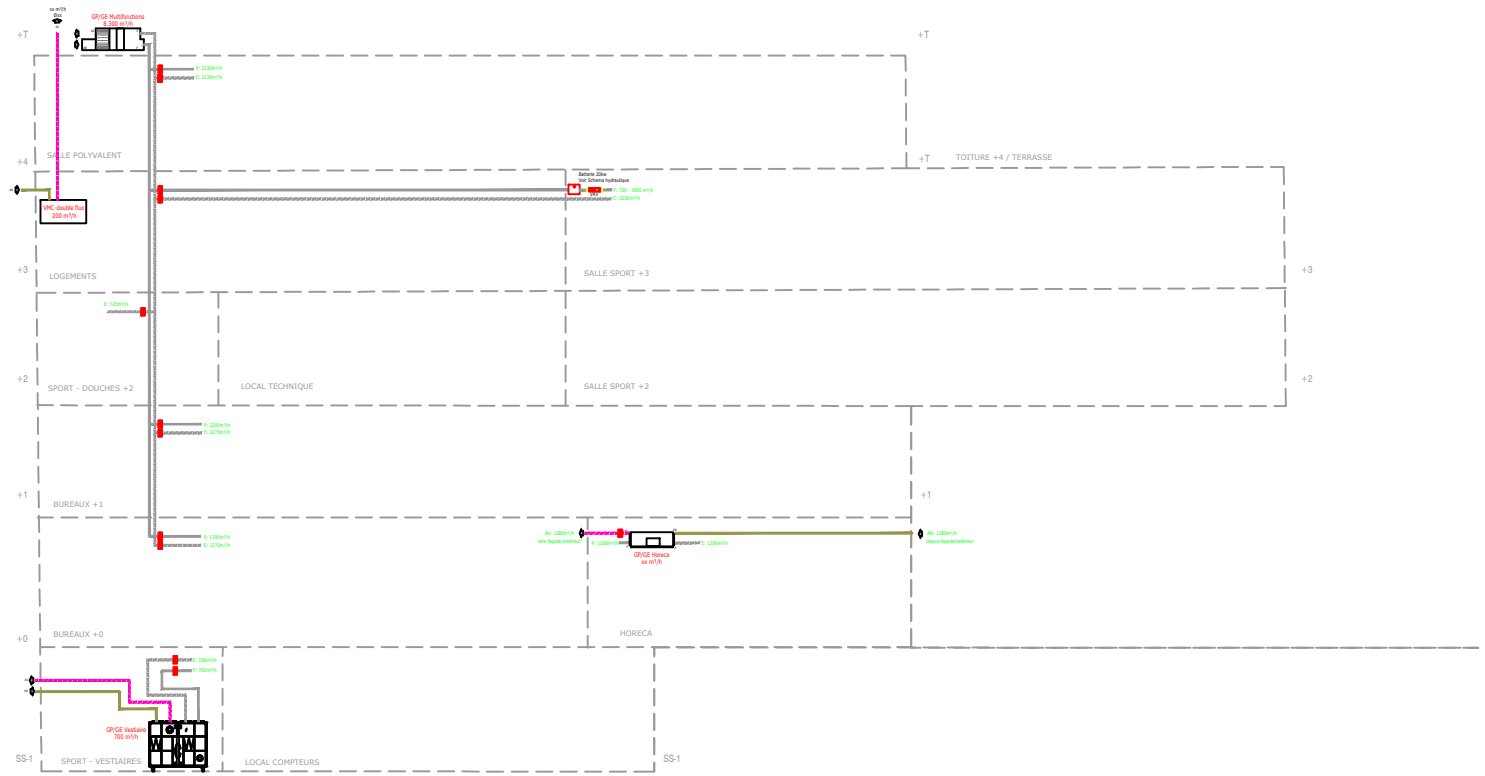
xx m³/h
Rox

GP/GE Multifonctions
8.300 m³/h

+T

+T

P: 2130m³/h
E: 2130m³/h

SALLE POLYVALENT

+4

+T

TOITURE +4 / TERRASSE

Batterie 20kw
Voir Schéma hydraulique

P: 760 - 3000 m³/h
E: 2250m³/h

VMC double flux
200 m³/h

+3

LOGEMENTS

SALLE SPORT +3

+3

E: 725m³/h

+2

SPORT - DOUCHES +2

LOCAL TECHNIQUE

SALLE SPORT +2

+2

P: 2280m³/h
E: 2275m³/h

+1

BUREAUX +1

+1

P: 1300m³/h
E: 1270m³/h

AN: 1200m³/h
vers façade/extérieur

P: 1200m³/h

E: 1200m³/h

AN: 1200m³/h
depuis façade/extérieur

GP/GE Horeca
xx m³/h

+0

BUREAUX +0

HORECA

P: 700m³/h
E: 700m³/h

GP/GE Vestiaire
700 m³/h

SS-1

SPORT - VESTIAIRES

LOCAL COMPTEURS

SS-1